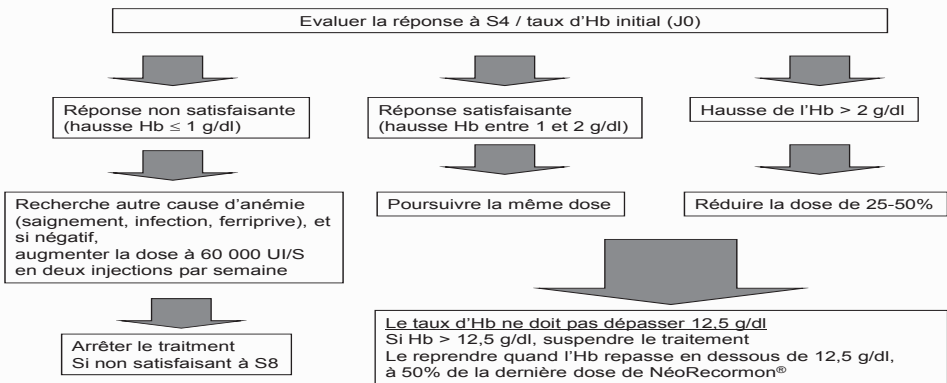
Evaluer la réponse à S4 / taux d'Hb initial (J0)

Réponse non satisfaisante (hausse Hb $\leq$ 1 g/dl)

Réponse satisfaisante (hausse Hb entre 1 et 2 g/dl)

Hausse de l'Hb > 2 g/dl

Recherche autre cause d'anémie (saignement, infection, ferriprive), et si négatif,
augmenter la dose à 60 000 UI/S en deux injections par semaine

Poursuivre la même dose

Réduire la dose de 25-50%

Arrêter le traitement
Si non satisfaisant à S8

Le taux d'Hb ne doit pas dépasser 12,5 g/dl
Si Hb > 12,5 g/dl, suspendre le traitement
Le reprendre quand l'Hb repasse en dessous de 12,5 g/dl, à 50% de la dernière dose de NéoRecormon®